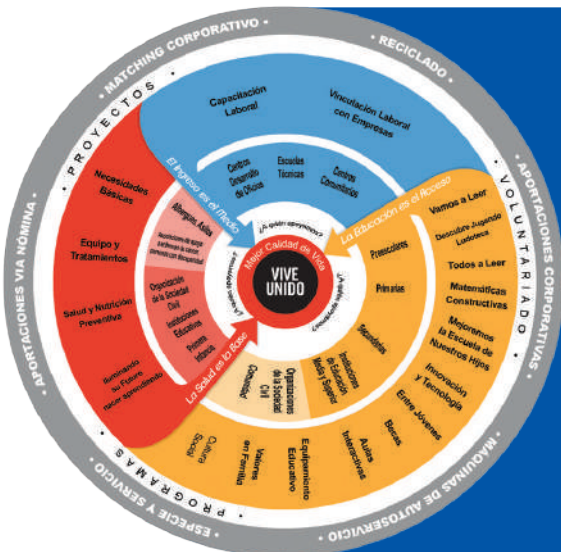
MATCHING CORPORATIVO • RECICLADO • APORTACIONES CORPORATIVAS • MAQUINAS DE AUTOSERVICIO • ESPECIE Y SERVICIO • APORTACIONES VIA NÓMINA •

PROYECTOS • VOLUNTARIADO • PROGRAMAS •

Capacitación Laboral

Vinculación Laboral con Empresas

El Ingreso es el Medio

Centros Desarrollo de Oficios

Escuelas Técnicas

Centros Comunitarios

La Educación es el Acceso

Vamos a Leer

Descubre Jugando Ludoteca

Todos a Leer

Matemáticas Constructivas

Mejoremos la Escuela de Nuestros Hijos

Innovación y Tecnología

Entre Jóvenes

Becas

Aulas Interactivas

Equipamiento Educativo

Valores en Familia

Cultura Social

Preescolares

Primarias

Secundarias

Instituciones de Educación Media y Superior

Organizaciones de la Sociedad Civil

Comunidad

La Salud es la Base

Necesidades Básicas

Equipo y Tratamientos

Salud y Nutrición Preventiva

Sumando su Futuro nacer aprendiendo

Albergues Asilos

Instituciones de apoyo a personas con discapacidad

Organización de la Sociedad Civil

Instituciones Educativas

Primera Infancia

Mejor Calidad de Vida

¿A quién apoyamos?

¿Cómo apoyamos?

¿A quién apoyamos?

¿Cómo apoyamos?

VIVE UNIDO